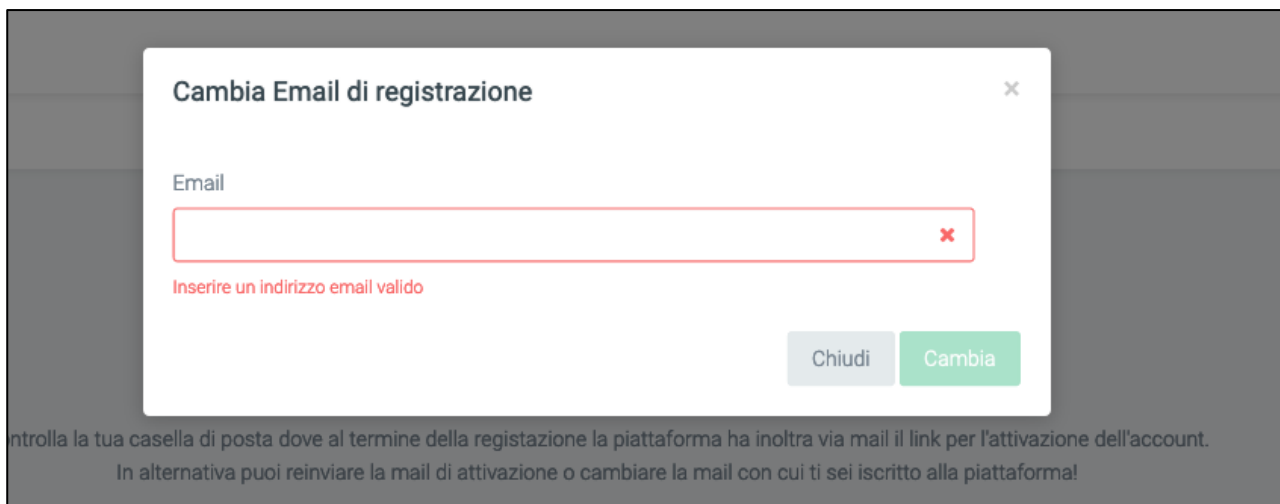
Cambia Email di registrazione

×

Email

✖

Inserire un indirizzo email valido

Chiudi Cambia

ntrolla la tua casella di posta dove al termine della registazione la piattaforma ha inoltra via mail il link per l'attivazione dell'account.
In alternativa puoi reinviare la mail di attivazione o cambiare la mail con cui ti sei iscritto alla piattaforma!